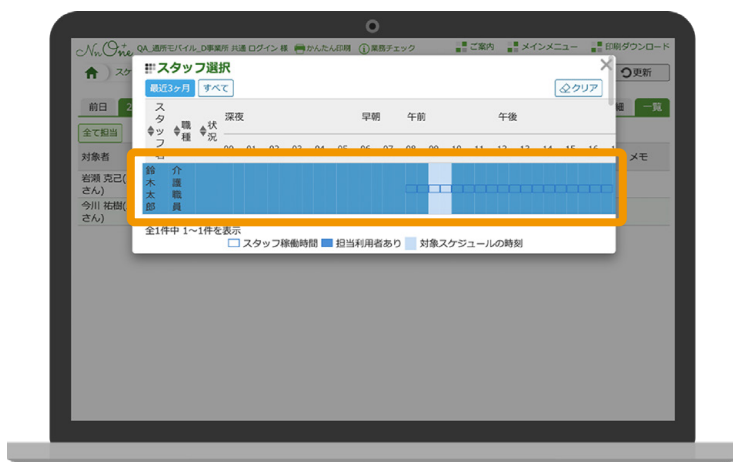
NuOne QA_通所モバイル_D事業所 共通 ログイン 様 かんたん印刷 業務チェック ご案内 メインメニュー 印刷ダウンロード

スケ 更新

前日 2 細 一覧

全て担当

対象者 メモ

岩瀬 克己( さん)

今川 祐樹( さん)

スタッフ選択

最近3ヶ月 すべて クリア

スタッフ名 職種 状況 深夜 早朝 午前 午後

00 01 02 03 04 05 06 07 08 09 10 11 12 13 14 15 16

鈴木太郎 介護職員

全1件中 1～1件を表示

スタッフ稼働時間 担当利用者あり 対象スケジュールの時刻